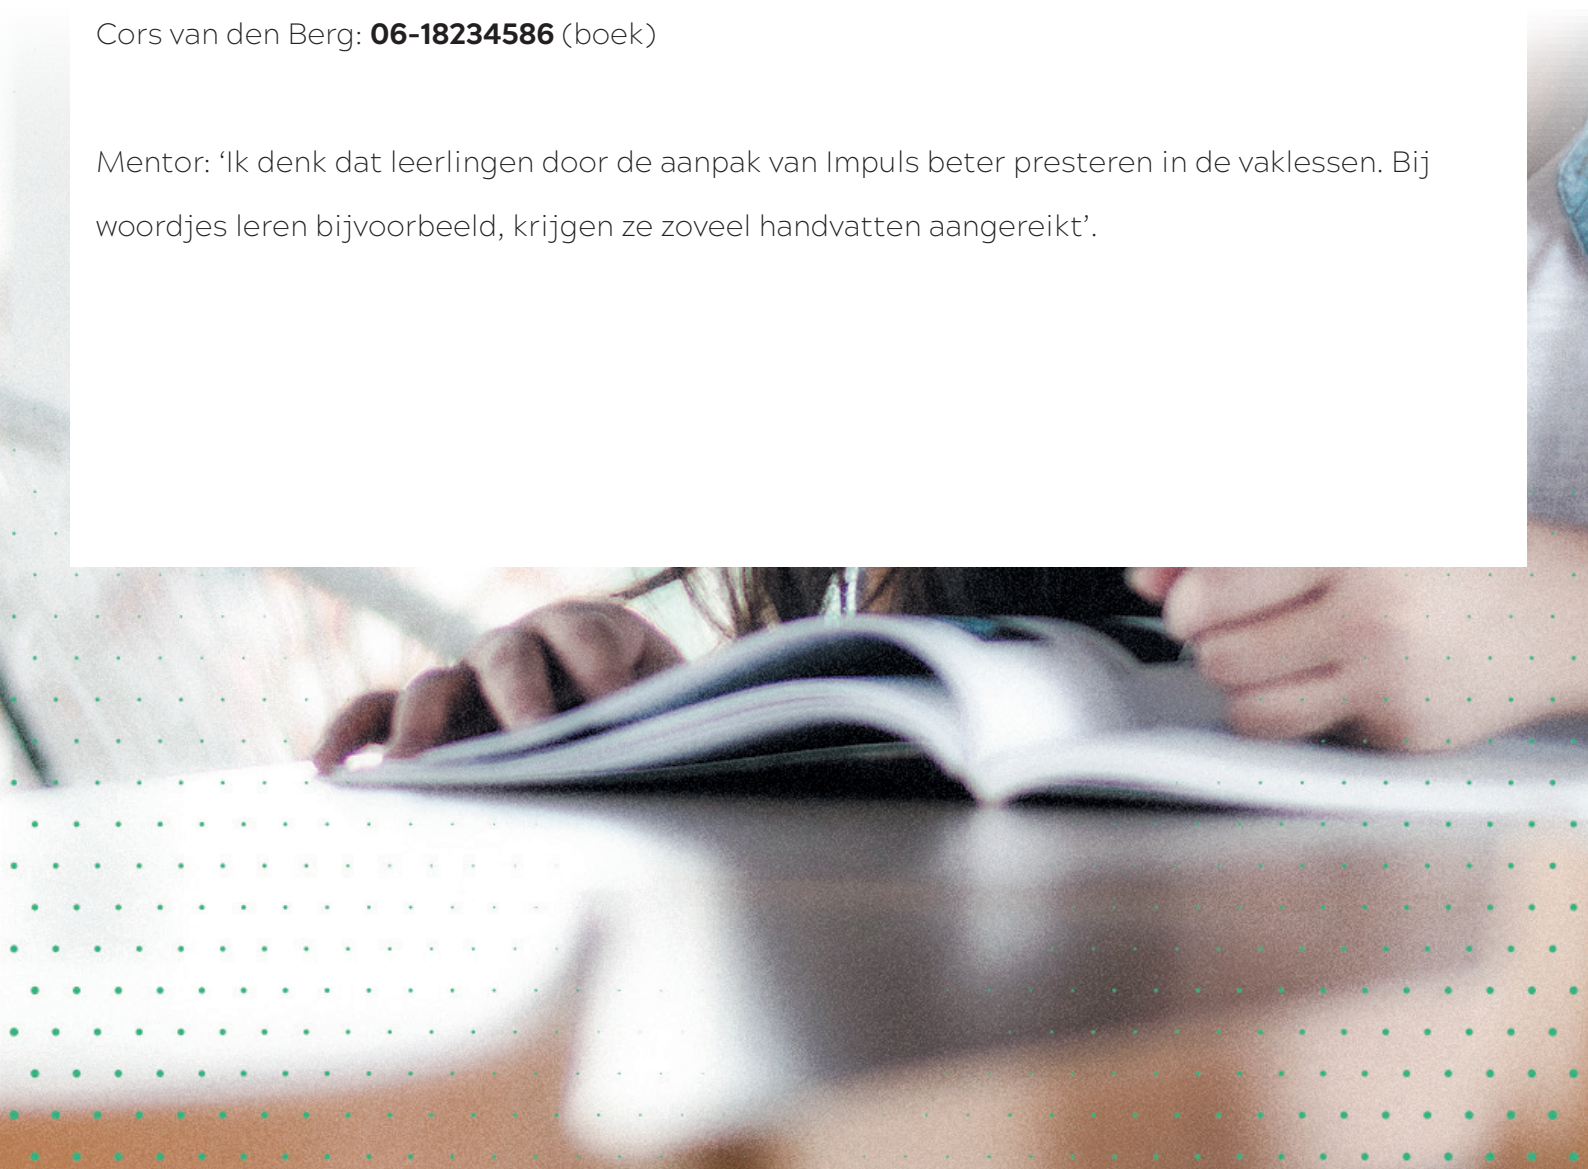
Cors van den Berg: **06-18234586** (boek)

Mentor: ‘Ik denk dat leerlingen door de aanpak van Impuls beter presteren in de vaklessen. Bij woordjes leren bijvoorbeeld, krijgen ze zoveel handvatten aangereikt’.